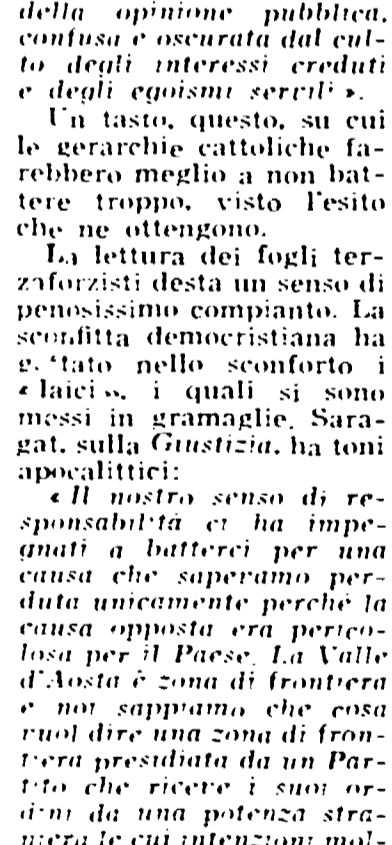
della opinione pubblica, confusa e oscurata dal culto degli interessi creduti e degli egoismi servili ».

Un tasto, questo, su cui le gerarchie cattoliche farebbero meglio a non battere troppo, visto l'esito che ne ottengono.

La lettura dei fogli terzaforzisti desta un senso di penosissimo compianto. La sconfitta democristiana ha g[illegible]tato nello sconforto i « laici », i quali si sono messi in gramaglie. Saragat, sulla Giustizia, ha toni apocalittici:

« Il nostro senso di responsabilità ci ha impegnati a batterci per una causa che sapevamo perduta unicamente perchè la causa opposta era pericolosa per il Paese. La Valle d'Aosta è zona di frontiera e noi sappiamo che cosa vuol dire una zona di frontiera presidiata da un Partito che riceve i suoi ordini da una potenza straniera le cui intenzioni mol-